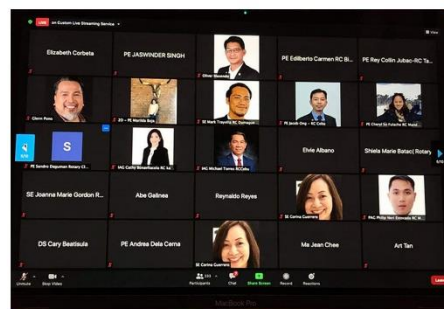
LIVE on Custom Live Streaming Service

Elizabeth Corbeta

PE JASWINDER SINGH

Oliver Reyes

PE Edilberto Carmen RC Bi...

PE Rey Collin Jubac-RC Ta...

Glenn Pons

ES - PE Merlita Reys

SE Mark Trayvin RC Dalaguet

PE Jacob Ong - RC Cebu

PE Cheryl Gi Rotarian RC...

PE Sandra Baguman Rotary Cl...

S

PAG Cathy Bonaobra-Sola RC Ar...

PAG Michael Torres RCCebu

Elvie Albano

Shiela Marie Batac| Rotary...

SE Joanna Marie Gordon R...

Abe Galinea

Reynaldo Reyes

SE Carina Guerrero

PAG Philip Neri Emmado RC M...

DS Cary Beatisula

PE Andres Dela Cerna

SE Corina Guerrero

Ma Jean Chee

Art Tan

Unmute

Stop Video

Participants

Chat

Share Screen

Record

Reactions

Leave

MacBook Pro